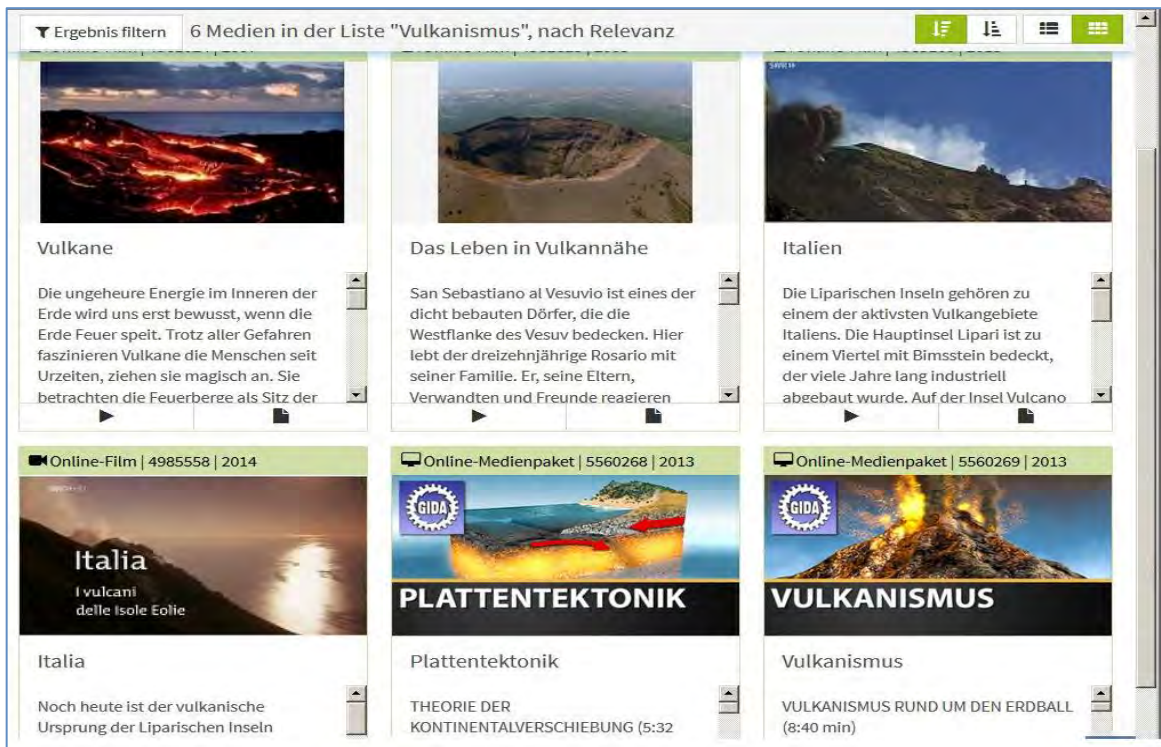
Ergebnis filtern 6 Medien in der Liste "Vulkanismus", nach Relevanz

Vulkane

Die ungeheure Energie im Inneren der Erde wird uns erst bewusst, wenn die Erde Feuer speit. Trotz aller Gefahren faszinieren Vulkane die Menschen seit Urzeiten, ziehen sie magisch an. Sie betrachten die Feuerberge als Sitz der

Das Leben in Vulkannähe

San Sebastiano al Vesuvio ist eines der dicht bebauten Dörfer, die die Westflanke des Vesuv bedecken. Hier lebt der dreizehnjährige Rosario mit seiner Familie. Er, seine Eltern, Verwandten und Freunde reagieren

Italien

Die Liparischen Inseln gehören zu einem der aktivsten Vulkangebiete Italiens. Die Hauptinsel Lipari ist zu einem Viertel mit Bimsstein bedeckt, der viele Jahre lang industriell abgebaut wurde. Auf der Insel Vulcano

Online-Film | 4985558 | 2014

Italia
I vulcani delle Isole Eolie

Italia

Noch heute ist der vulkanische Ursprung der Liparischen Inseln

Online-Medienpaket | 5560268 | 2013

GIDA

PLATTENTEKTONIK

Plattentektonik

THEORIE DER KONTINENTALVERSCHIEBUNG (5:32

Online-Medienpaket | 5560269 | 2013

GIDA

VULKANISMUS

Vulkanismus

VULKANISMUS RUND UM DEN ERDBALL (8:40 min)